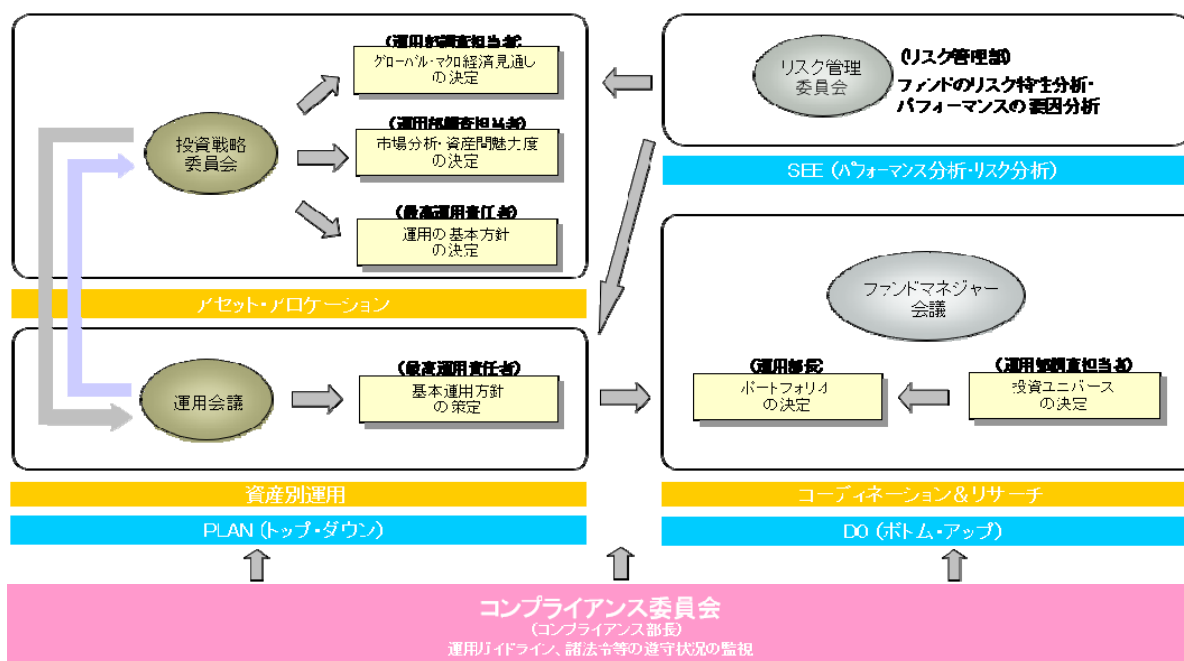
(運用部調査担当者)
グローバル・マクロ経済見通し
の決定

(運用部調査担当者)
市場分析・資産間魅力度
の決定

(最高運用責任者)
運用の基本方針
の決定

投資戦略
委員会

リスク管理
委員会

(リスク管理部)
ファンドのリスク特性分析・
パフォーマンスの要因分析

SEE (パフォーマンス分析・リスク分析)

アセット・アロケーション

運用会議

(最高運用責任者)
基本運用方針
の策定

ファンドマネジャー
会議

(運用部長)
ポートフォリオ
の決定

(運用部調査担当者)
投資ユニバース
の決定

資産別運用

コーディネーション&リサーチ

PLAN (トップ・ダウン)

DO (ボトム・アップ)

コンプライアンス委員会
(コンプライアンス部長)
運用ガイドライン、諸法令等の遵守状況の監視